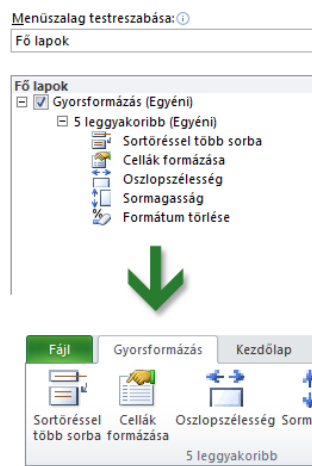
Menüszalag testreszabása:
Fő lapok

Fő lapok
Gyorsformázás (Egyéni)
5 leggyakoribb (Egyéni)
Sortöréssel több sorba
Cellák formázása
Oszlopszélesség
Sormagasság
Formátum törlése

Fájl
Gyorsformázás
Kezdőlap
Sortöréssel több sorba
Cellák formázása
Oszlopszélesség
Sorm
5 leggyakoribb